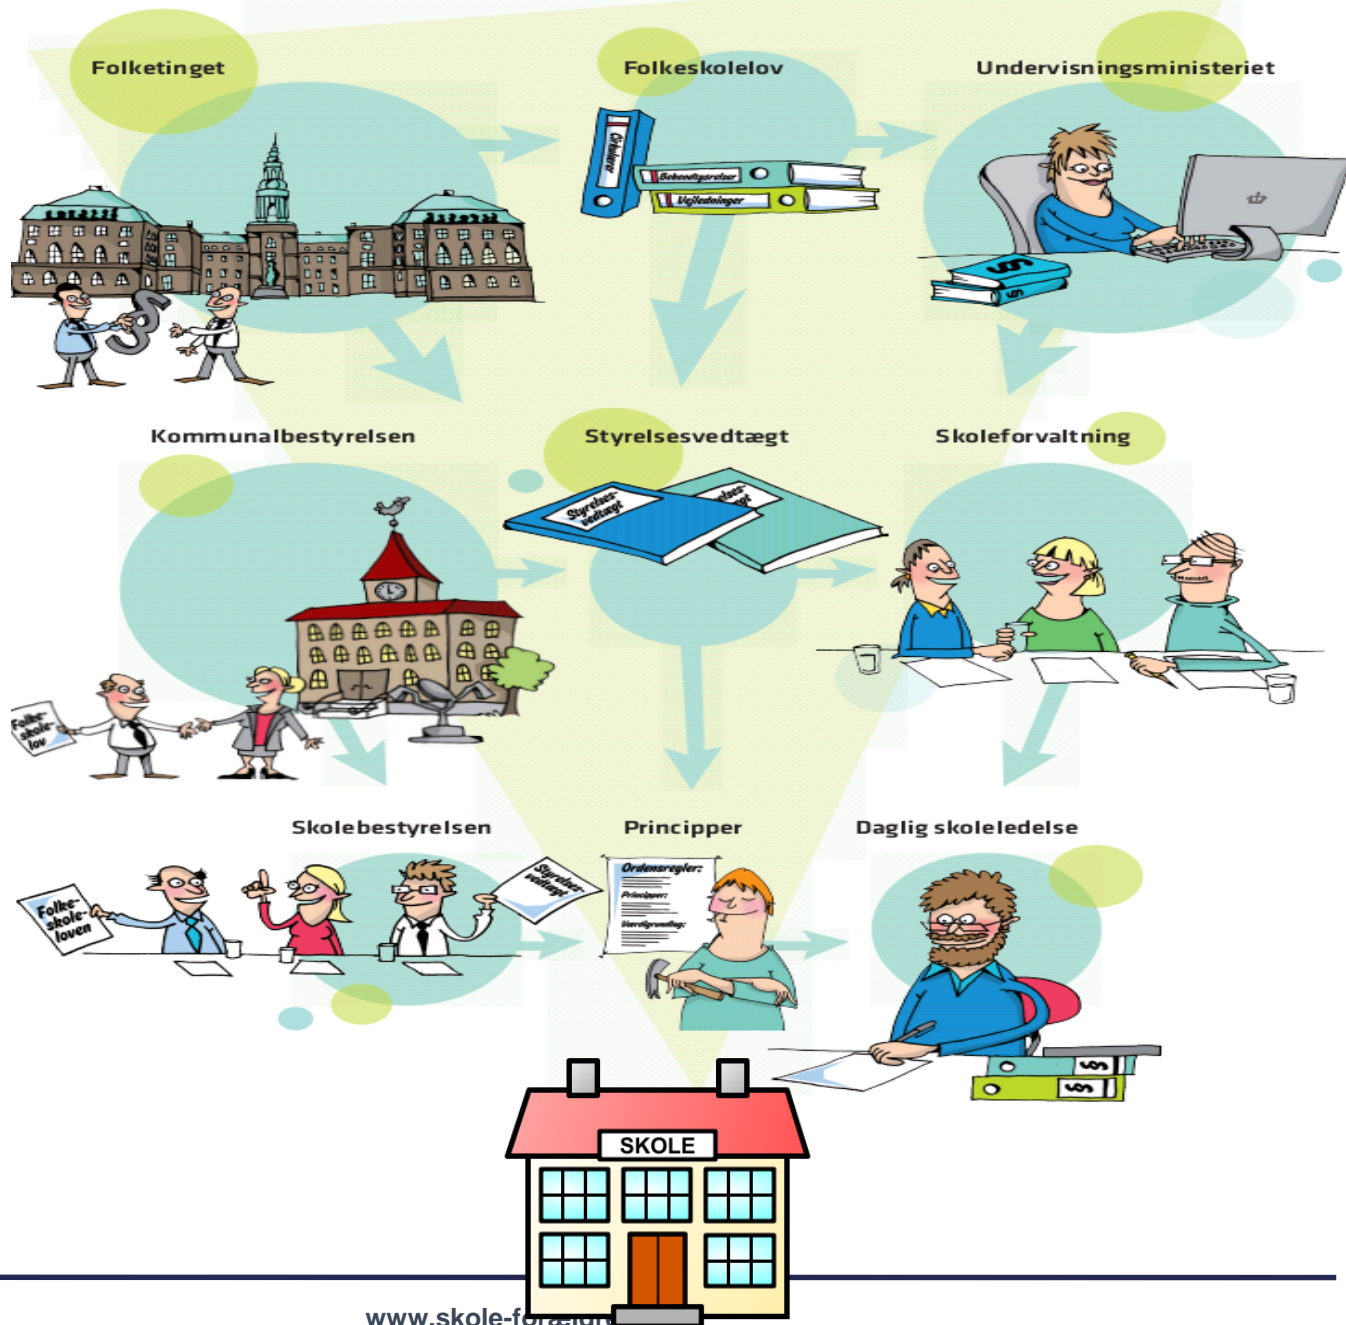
Folketinget

Folkeskolelov

Undervisningsministeriet

Cirkulære

Bekendtgørelser

Vejledninger

Kommunalbestyrelsen

Styrelsesvedtægt

Skoleforvaltning

Styrelses-vedtægt

Folke-skole-lov

Skolebestyrelsen

Principper

Daglig skoleledelse

Folke-skole-loven

Styrelses-vedtægt

Ordensregler:

Principper:

Værdigrundlag:

SKOLE

www.skole-for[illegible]